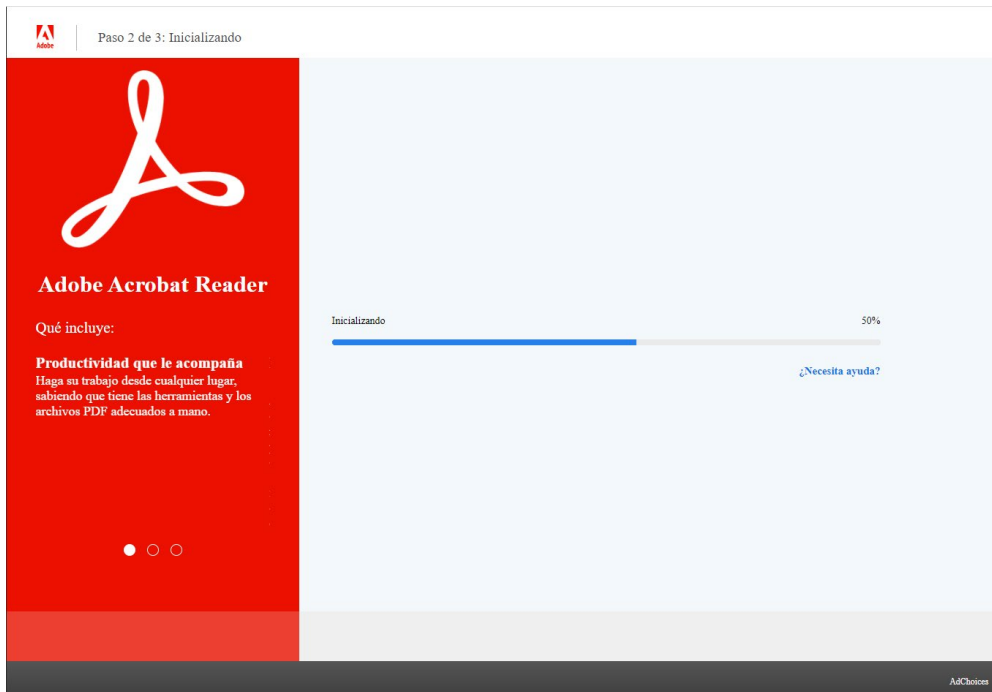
Adobe

Paso 2 de 3: Inicializando

Adobe Acrobat Reader

Qué incluye:

Productividad que le acompaña
Haga su trabajo desde cualquier lugar, sabiendo que tiene las herramientas y los archivos PDF adecuados a mano.

Inicializando

50%

¿Necesita ayuda?

AdChoices